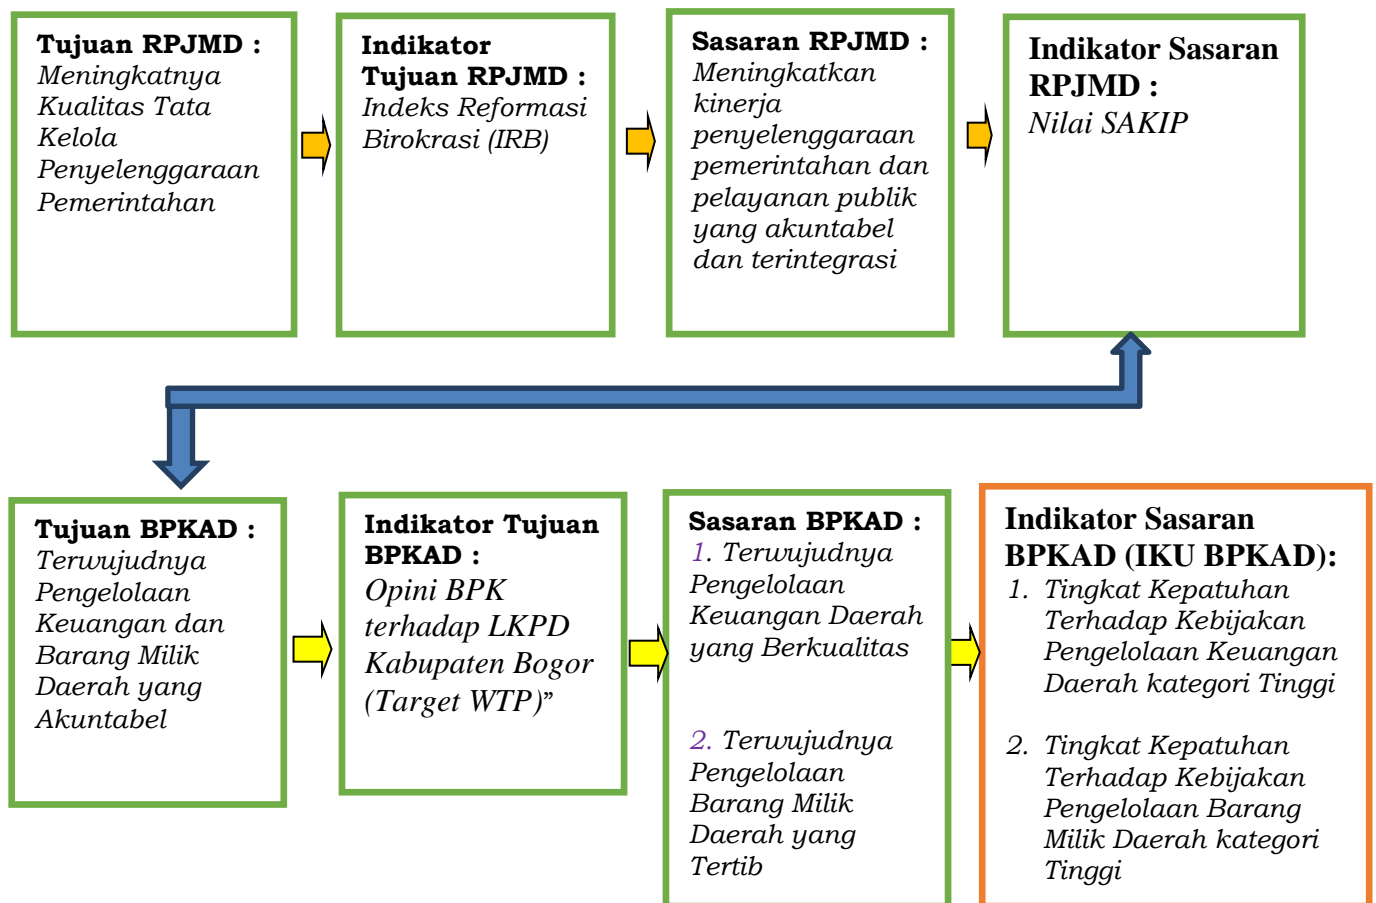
Tujuan RPJMD : Meningkatnya Kualitas Tata Kelola Penyelenggaraan Pemerintahan

Indikator Tujuan RPJMD : Indeks Reformasi Birokrasi (IRB)

Sasaran RPJMD : Meningkatkan kinerja penyelenggaraan pemerintahan dan pelayanan publik yang akuntabel dan terintegrasi

Indikator Sasaran RPJMD : Nilai SAKIP

Tujuan BPKAD : Terwujudnya Pengelolaan Keuangan dan Barang Milik Daerah yang Akuntabel

Indikator Tujuan BPKAD : Opini BPK terhadap LKPD Kabupaten Bogor (Target WTP)"

Sasaran BPKAD : 1. Terwujudnya Pengelolaan Keuangan Daerah yang Berkualitas

2. Terwujudnya Pengelolaan Barang Milik Daerah yang Tertib

Indikator Sasaran BPKAD (IKU BPKAD):
1. Tingkat Kepatuhan Terhadap Kebijakan Pengelolaan Keuangan Daerah kategori Tinggi

2. Tingkat Kepatuhan Terhadap Kebijakan Pengelolaan Barang Milik Daerah kategori Tinggi